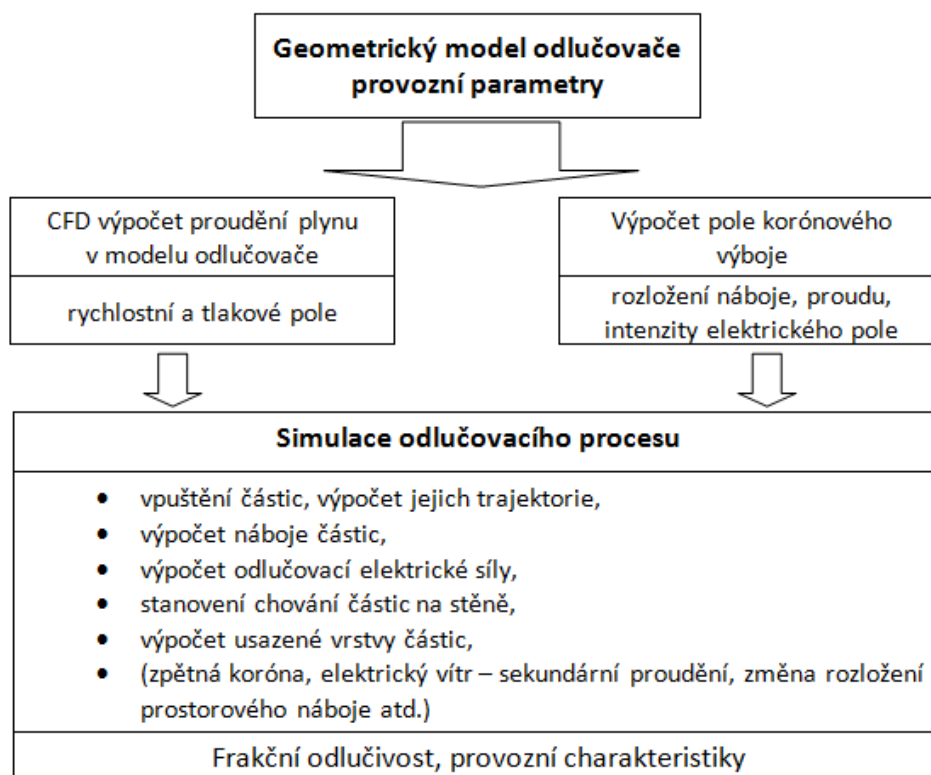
Geometrický model odlučovače
provozní parametry

CFD výpočet proudění plynu v modelu odlučovače

rychlostní a tlakové pole

Výpočet pole korónového výboje

rozložení náboje, proudu, intenzity elektrického pole

Simulace odlučovacího procesu

- vpuštění částic, výpočet jejich trajektorie,
- výpočet náboje částic,
- výpočet odlučovací elektrické síly,
- stanovení chování částic na stěně,
- výpočet usazené vrstvy částic,
- (zpětná koróna, elektrický vítr – sekundární proudění, změna rozložení prostorového náboje atd.)

Frakční odlučivost, provozní charakteristiky